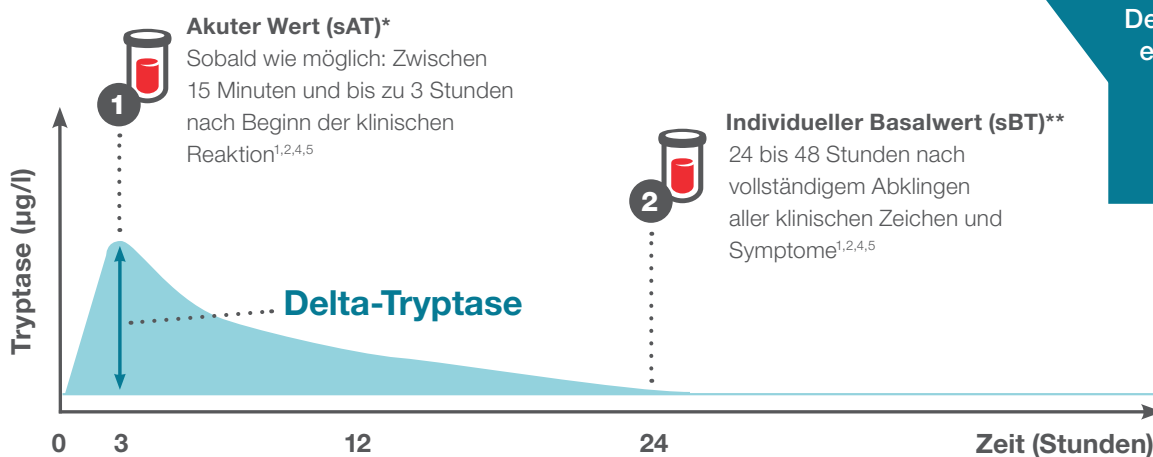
De
e

1
Akuter Wert (sAT)*
Sobald wie möglich: Zwischen 15 Minuten und bis zu 3 Stunden nach Beginn der klinischen Reaktion$^{1,2,4,5}$

2
Individueller Basalwert (sBT)**
24 bis 48 Stunden nach vollständigem Abklingen aller klinischen Zeichen und Symptome$^{1,2,4,5}$

Tryptase (µg/l)

Delta-Tryptase

0 3 12 24 Zeit (Stunden)